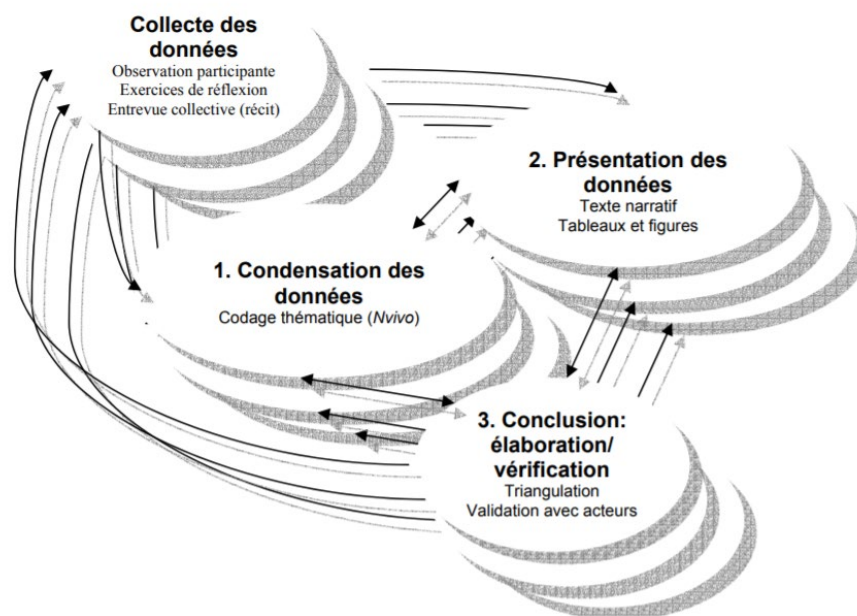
Collecte des données
Observation participante
Exercices de réflexion
Entrevue collective (récit)

2. Présentation des données
Texte narratif
Tableaux et figures

1. Condensation des données
Codage thématique (Nvivo)

3. Conclusion: élaboration/ vérification
Triangulation
Validation avec acteurs